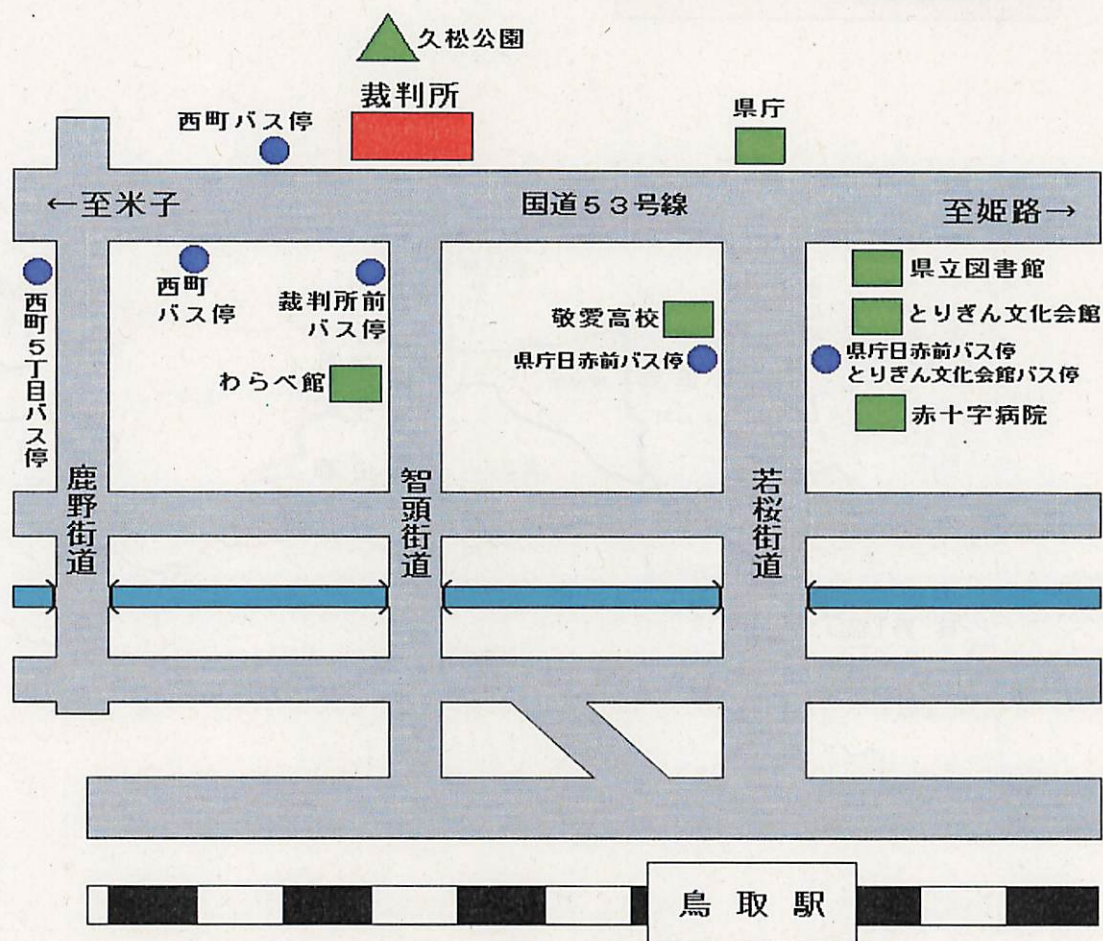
久松公園

裁判所

西町バス停

県庁

←至米子

国道53号線

至姫路→

西町5丁目バス停

西町バス停

裁判所前バス停

わらべ館

敬愛高校

県庁日赤前バス停

県立図書館

とりぎん文化会館

県庁日赤前バス停
とりぎん文化会館バス停

赤十字病院

鹿野街道

智頭街道

若桜街道

鳥取駅